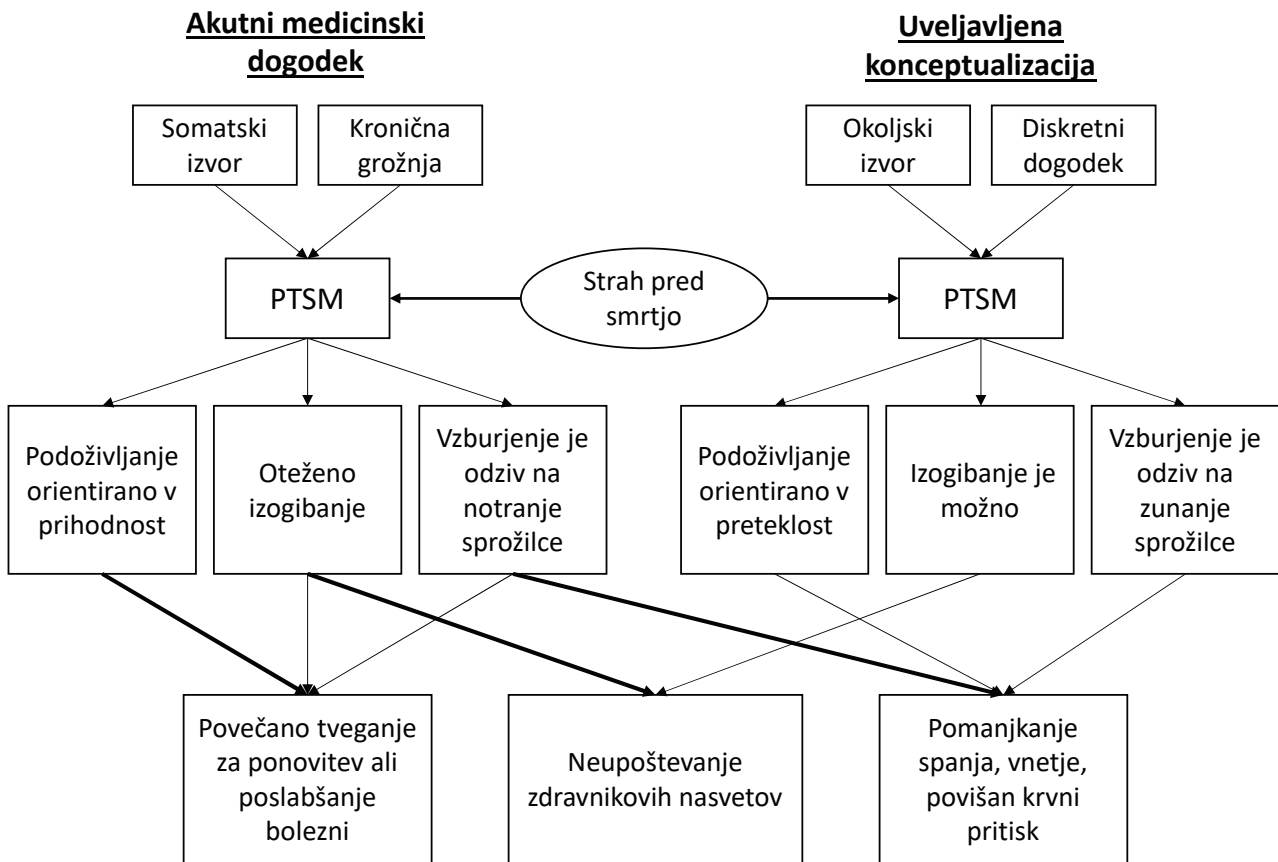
Akutni medicinski dogodek

Uveljavljena konceptualizacija

Somatski izvor

Kronična grožnja

Okoljski izvor

Diskretni dogodek

PTSM

Strah pred smrtjo

PTSM

Podoživljanje orientirano v prihodnost

Oteženo izogibanje

Vzburjenje je odziv na notranje sprožilce

Podoživljanje orientirano v preteklost

Izogibanje je možno

Vzburjenje je odziv na zunanje sprožilce

Povečano tveganje za ponovitev ali poslabšanje bolezni

Neupoštevanje zdravnikovih nasvetov

Pomanjkanje spanja, vnetje, povišan krvni pritisk